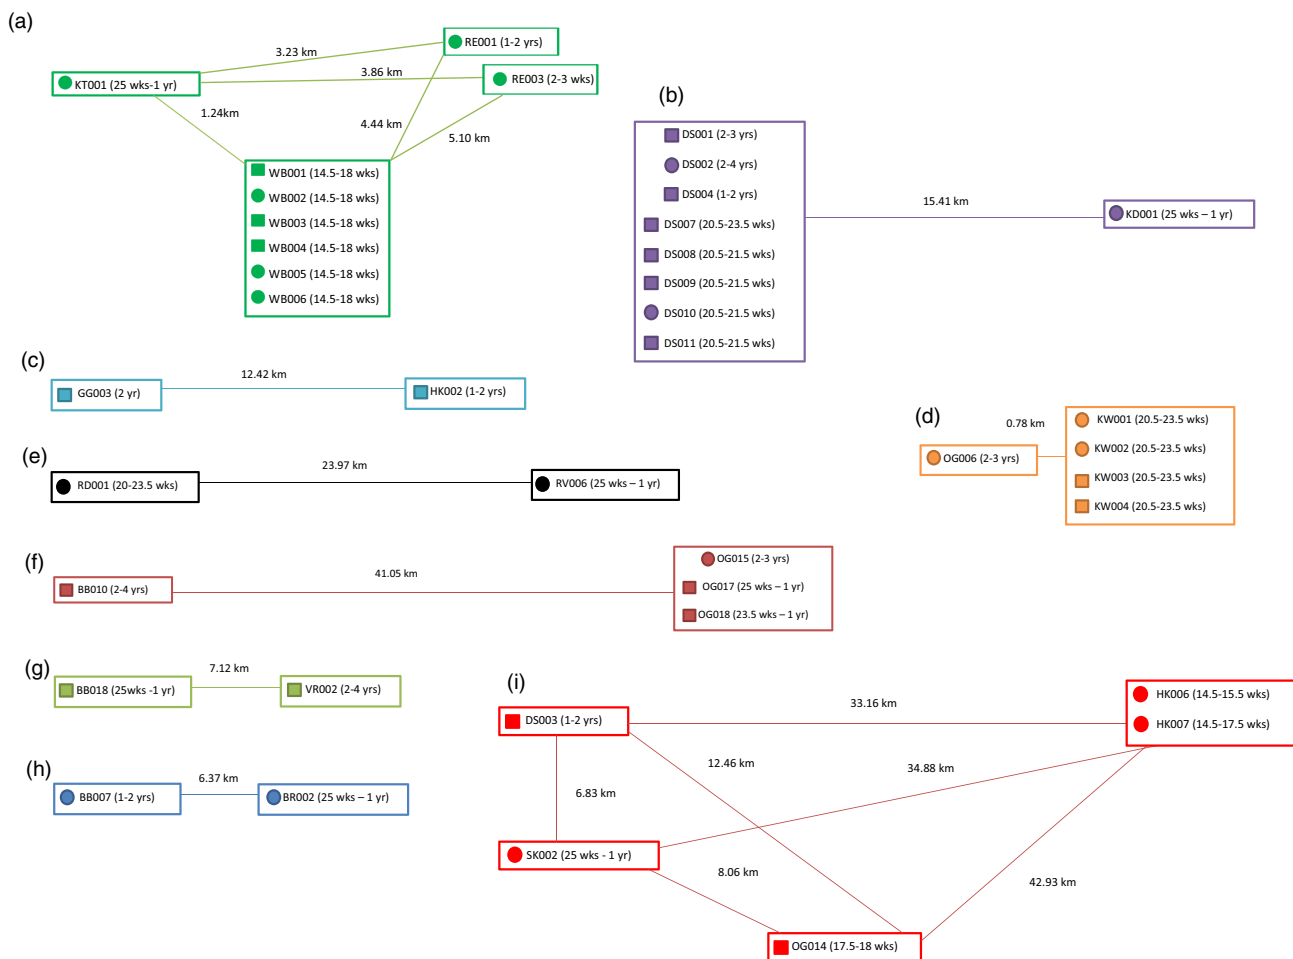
(a)

3.23 km
RE001 (1-2 yrs)
3.86 km
RE003 (2-3 wks)
KT001 (25 wks-1 yr)
1.24km
4.44 km
5.10 km
WB001 (14.5-18 wks)
WB002 (14.5-18 wks)
WB003 (14.5-18 wks)
WB004 (14.5-18 wks)
WB005 (14.5-18 wks)
WB006 (14.5-18 wks)

(b)

DS001 (2-3 yrs)
DS002 (2-4 yrs)
DS004 (1-2 yrs)
DS007 (20.5-23.5 wks)
DS008 (20.5-21.5 wks)
DS009 (20.5-21.5 wks)
DS010 (20.5-21.5 wks)
DS011 (20.5-21.5 wks)
15.41 km
KD001 (25 wks – 1 yr)

(c)

GG003 (2 yr)
12.42 km
HK002 (1-2 yrs)

(d)

0.78 km
OG006 (2-3 yrs)
KW001 (20.5-23.5 wks)
KW002 (20.5-23.5 wks)
KW003 (20.5-23.5 wks)
KW004 (20.5-23.5 wks)

(e)

RD001 (20-23.5 wks)
23.97 km
RV006 (25 wks – 1 yr)

(f)

BB010 (2-4 yrs)
41.05 km
OG015 (2-3 yrs)
OG017 (25 wks – 1 yr)
OG018 (23.5 wks – 1 yr)

(g)

BB018 (25wks -1 yr)
7.12 km
VR002 (2-4 yrs)

(h)

BB007 (1-2 yrs)
6.37 km
BR002 (25 wks – 1 yr)

(i)

DS003 (1-2 yrs)
33.16 km
HK006 (14.5-15.5 wks)
HK007 (14.5-17.5 wks)
12.46 km
34.88 km
6.83 km
SK002 (25 wks - 1 yr)
8.06 km
42.93 km
OG014 (17.5-18 wks)